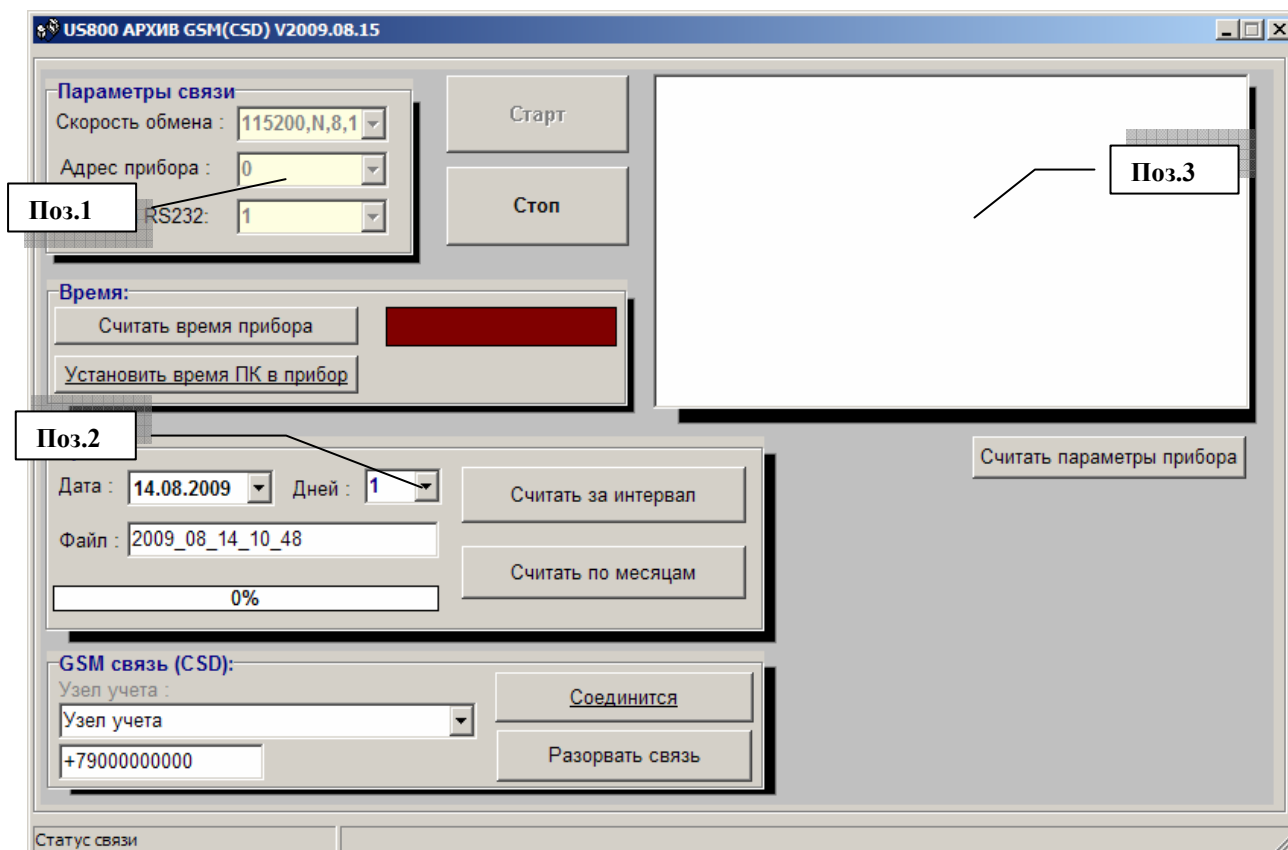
US800 АРХИВ GSM(CSD) V2009.08.15

Параметры связи
Скорость обмена : 115200,N,8,1
Адрес прибора : 0
Поз.1
RS232: 1

Старт
Стоп

Поз.3

Время:
Считать время прибора
Установить время ПК в прибор

Поз.2

Считать параметры прибора

Дата : 14.08.2009 Дней : 1
Считать за интервал
Файл : 2009_08_14_10_48
Считать по месяцам
0%

GSM связь (CSD):
Узел учета :
Узел учета
Соединится
+79000000000
Разорвать связь

Статус связи